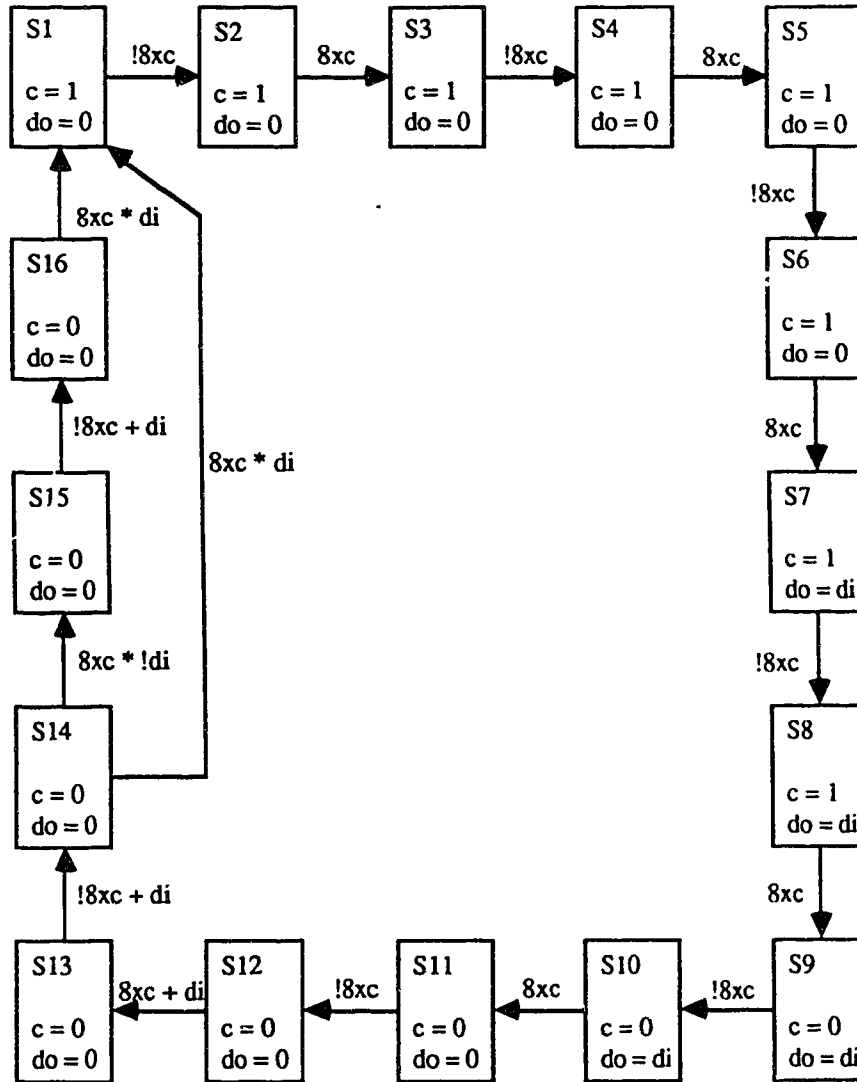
S1
c = 1
do = 0

!8xc

S2
c = 1
do = 0

8xc

S3
c = 1
do = 0

!8xc

S4
c = 1
do = 0

8xc

S5
c = 1
do = 0

!8xc

S6
c = 1
do = 0

8xc

S7
c = 1
do = di

!8xc

S8
c = 1
do = di

8xc

S9
c = 0
do = di

!8xc

S10
c = 0
do = di

8xc

S11
c = 0
do = 0

!8xc

S12
c = 0
do = 0

8xc + di

S13
c = 0
do = 0

!8xc + di

S14
c = 0
do = 0

8xc * !di

S15
c = 0
do = 0

!8xc + di

S16
c = 0
do = 0

8xc * di

8xc * di